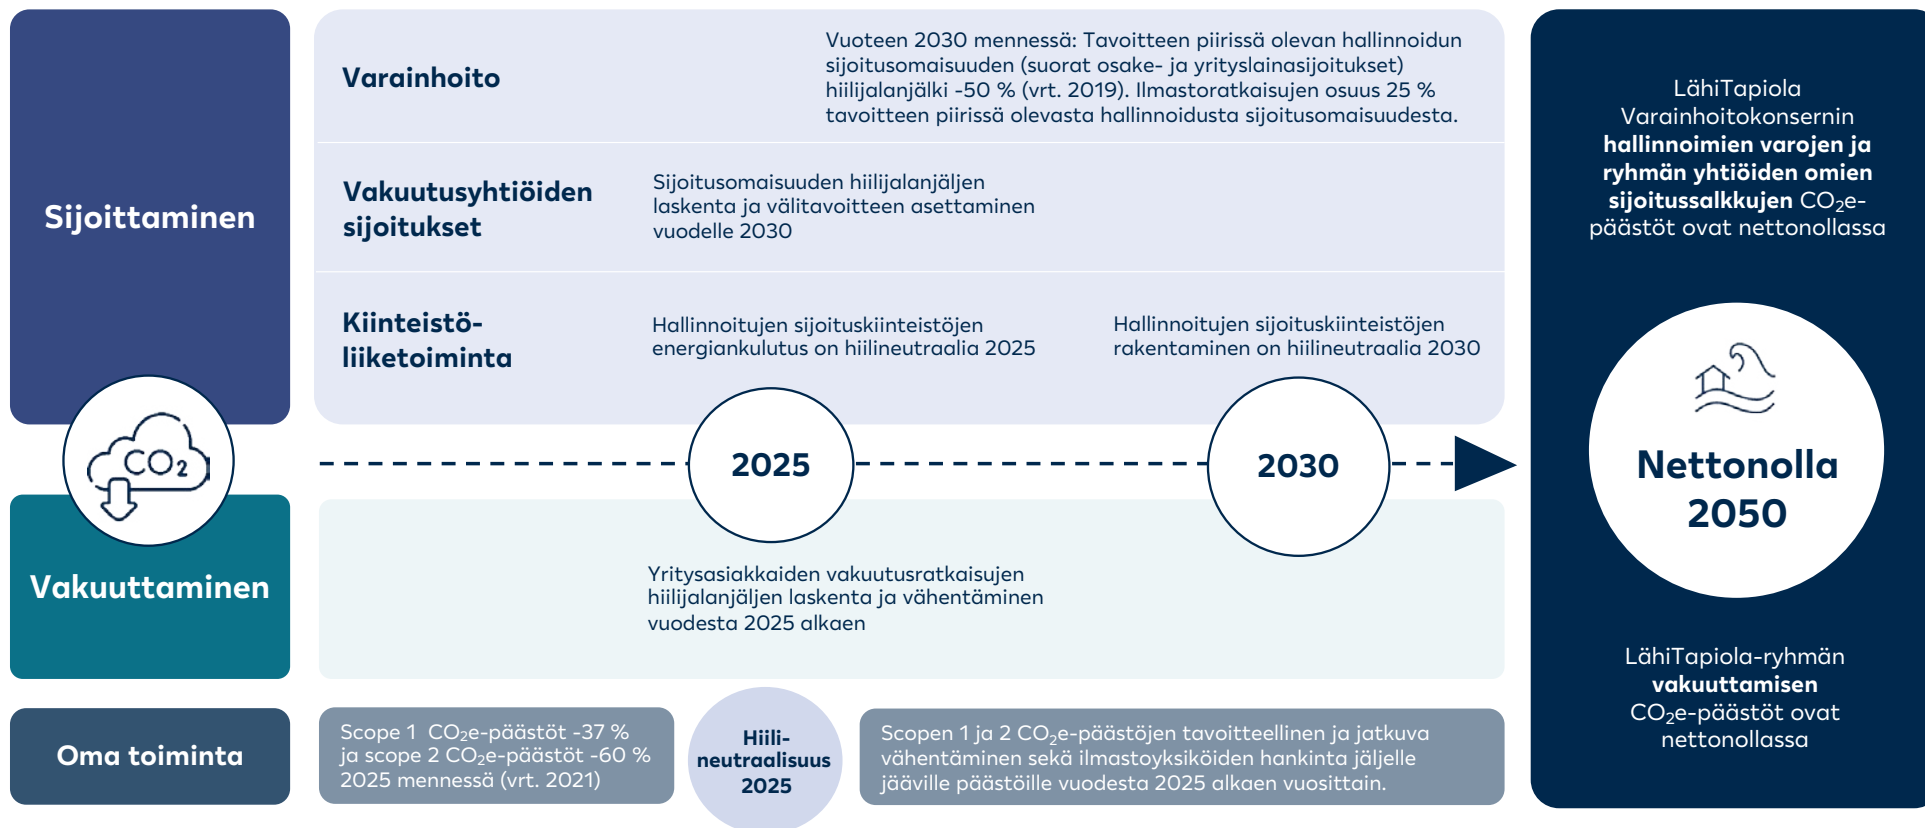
Sijoittaminen

Varainhoito

Vuoteen 2030 mennessä: Tavoitteen piirissä olevan hallinnoidun sijoitusomaisuuden (suorat osake- ja yrityslainasijoitukset) hiilijalanjälki -50 % (vrt. 2019). Ilmastoratkaisujen osuus 25 % tavoitteen piirissä olevasta hallinnoidusta sijoitusomaisuudesta.

Vakuutusyhtiöiden sijoitukset

Sijoitusomaisuuden hiilijalanjäljen laskenta ja välitavoitteen asettaminen vuodelle 2030

Kiinteistöliiketoiminta

Hallinnoitujen sijoituskiinteistöjen energiankulutus on hiilineutraalia 2025

Hallinnoitujen sijoituskiinteistöjen rakentaminen on hiilineutraalia 2030

LähiTapiola Varainhoitokonsernin **hallinnoimien varojen ja ryhmän yhtiöiden omien sijoitussalkkujen** $CO_2$e-päästöt ovat nettonollassa

$CO_2$

2025

2030

Nettonolla 2050

Vakuuttaminen

Yritysasiakkaiden vakuutusratkaisujen hiilijalanjäljen laskenta ja vähentäminen vuodesta 2025 alkaen

LähiTapiola-ryhmän **vakuuttamisen** $CO_2$e-päästöt ovat nettonollassa

Oma toiminta

Scope 1 $CO_2$e-päästöt -37 % ja scope 2 $CO_2$e-päästöt -60 % 2025 mennessä (vrt. 2021)

Hiilineutraalisuus 2025

Scopen 1 ja 2 $CO_2$e-päästöjen tavoitteellinen ja jatkuva vähentäminen sekä ilmastoyksiköiden hankinta jäljelle jääville päästöille vuodesta 2025 alkaen vuosittain.